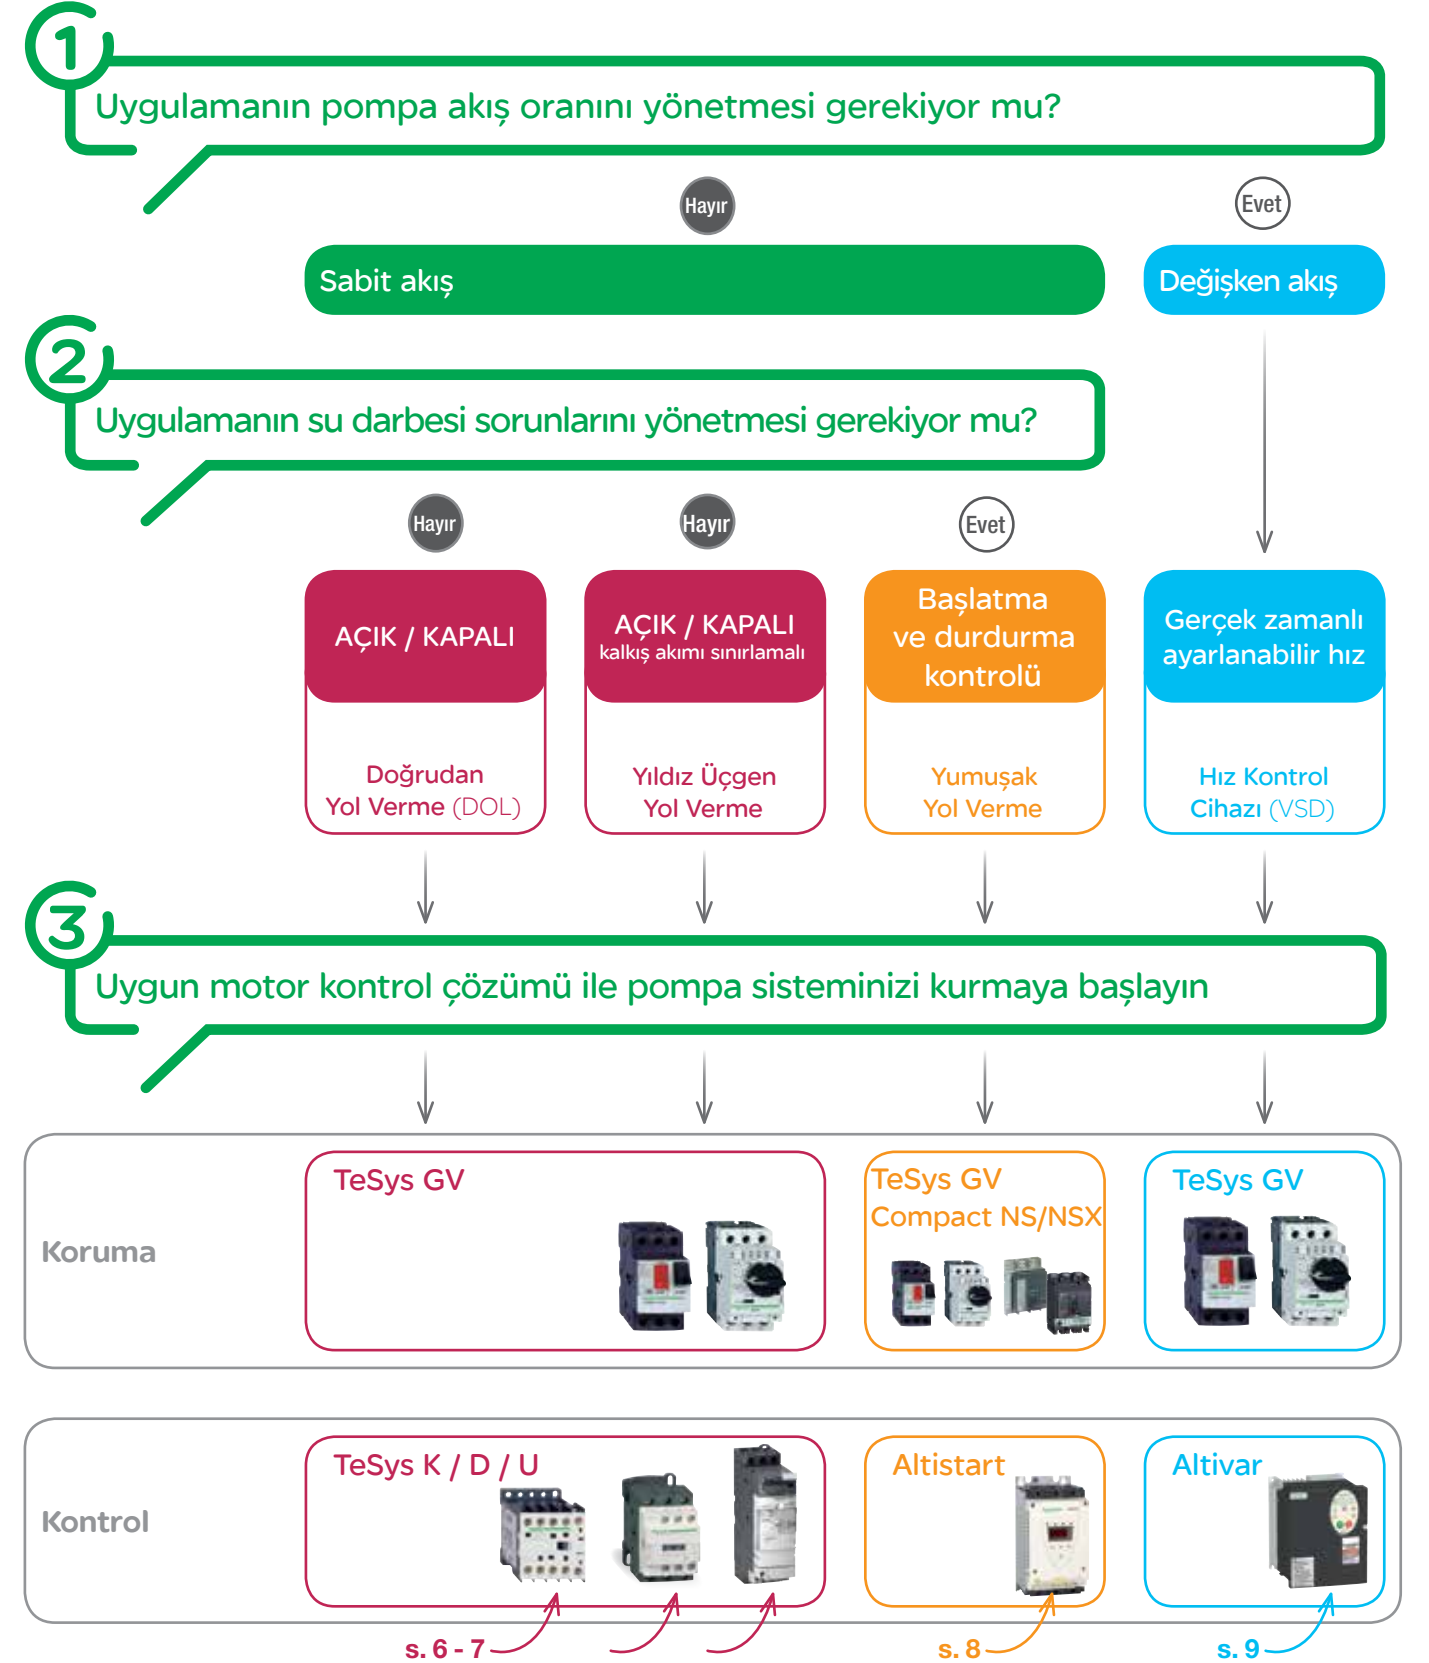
1
Uygulamanın pompa akış oranını yönetmesi gerekiyor mu?

Hayır
Evet

Sabit akış
Değişken akış

2
Uygulamanın su darbesi sorunlarını yönetmesi gerekiyor mu?

Hayır
Hayır
Evet

AÇIK / KAPALI
Doğrudan Yol Verme (DOL)

AÇIK / KAPALI
kalkış akımı sınırlamalı
Yıldız Üçgen Yol Verme

Başlatma ve durdurma kontrolü
Yumuşak Yol Verme

Gerçek zamanlı ayarlanabilir hız
Hız Kontrol Cihazı (VSD)

3
Uygun motor kontrol çözümü ile pompa sisteminizi kurmaya başlayın

Koruma
TeSys GV
TeSys GV
Compact NS/NSX
TeSys GV

Kontrol
TeSys K / D / U
Altistart
Altivar

s. 6 - 7
s. 8
s. 9